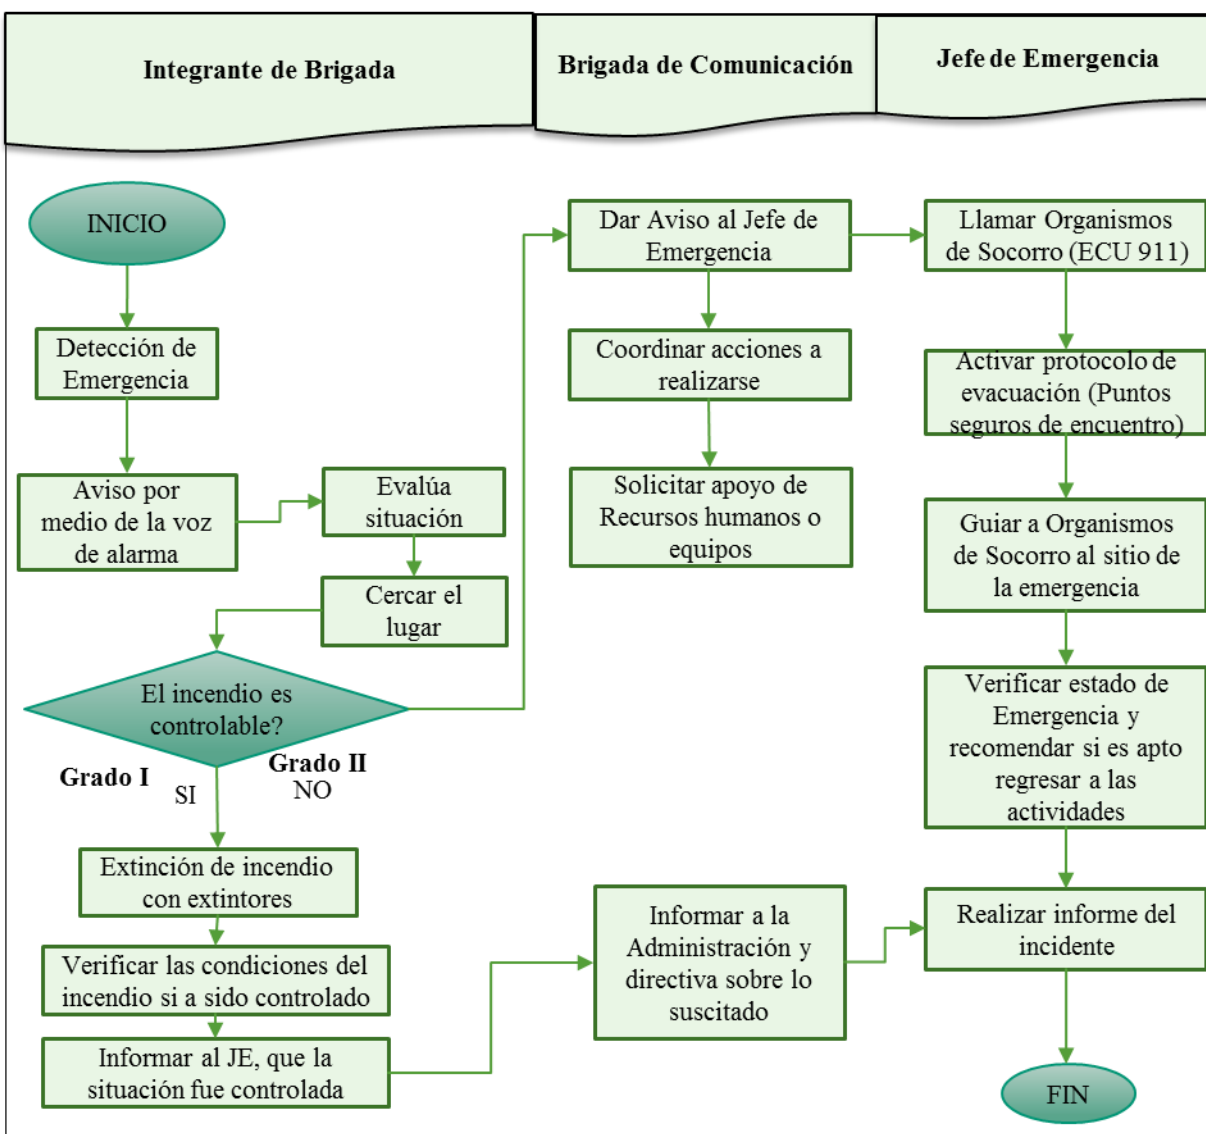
Integrante de Brigada

Brigada de Comunicación

Jefe de Emergencia

INICIO

Detección de Emergencia

Aviso por medio de la voz de alarma

Evalúa situación

Cercar el lugar

El incendio es controlable?

Grado I

SI

Grado II

NO

Extinción de incendio con extintores

Verificar las condiciones del incendio si a sido controlado

Informar al JE, que la situación fue controlada

Dar Aviso al Jefe de Emergencia

Coordinar acciones a realizarse

Solicitar apoyo de Recursos humanos o equipos

Informar a la Administración y directiva sobre lo suscitado

Llamar Organismos de Socorro (ECU 911)

Activar protocolo de evacuación (Puntos seguros de encuentro)

Guiar a Organismos de Socorro al sitio de la emergencia

Verificar estado de Emergencia y recomendar si es apto regresar a las actividades

Realizar informe del incidente

FIN